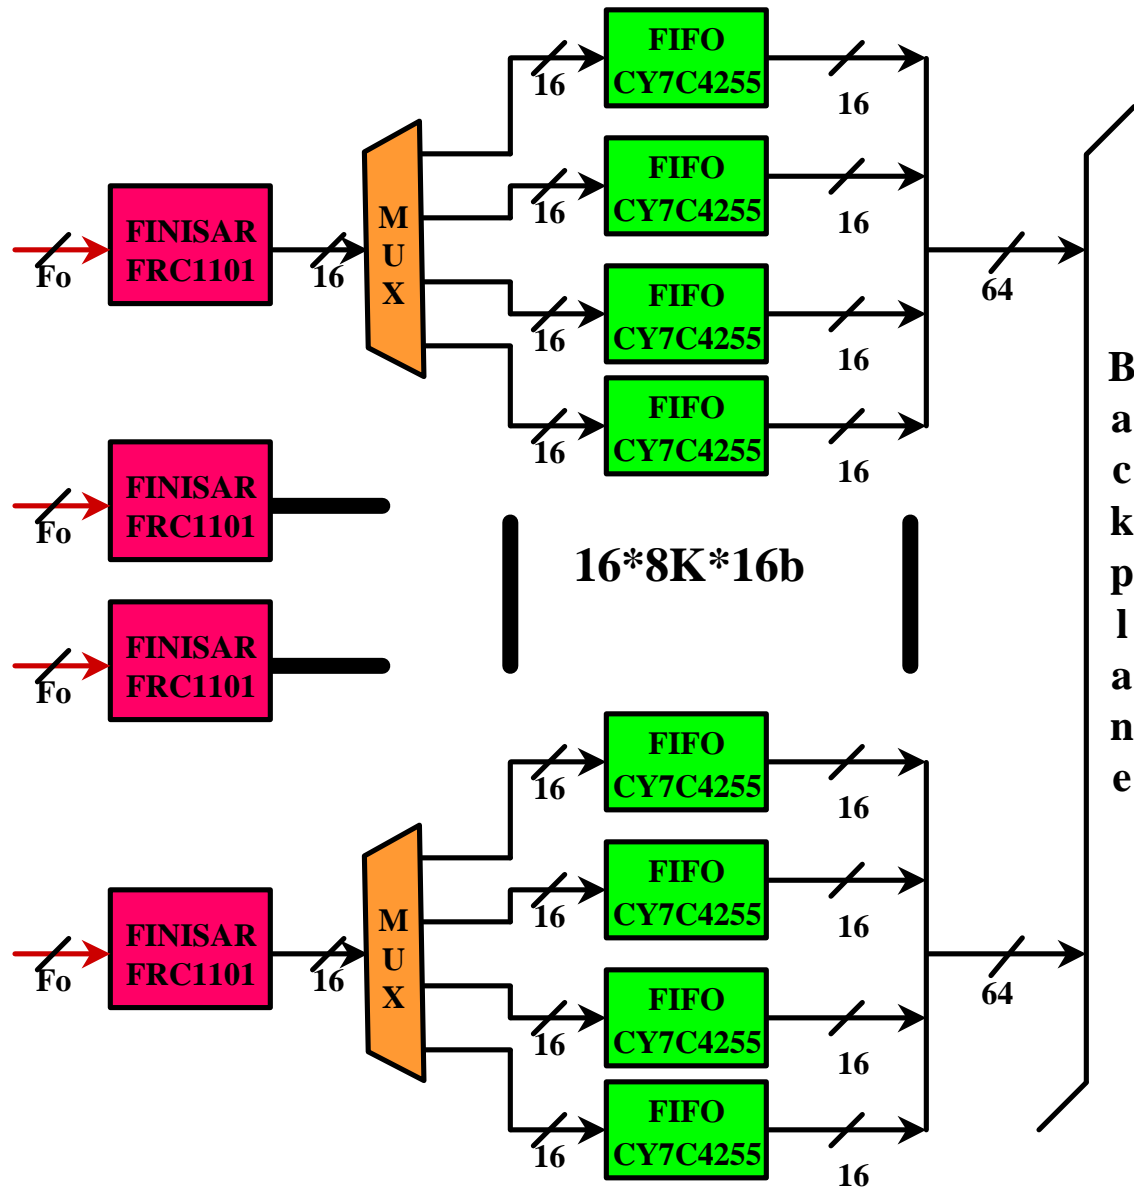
FIFO CY7C4255
16
16
FIFO CY7C4255
16
16
Fo
FINISAR FRC1101
16
M U X
FIFO CY7C4255
16
16
64
FIFO CY7C4255
16
16
Fo
FINISAR FRC1101
16*8K*16b
B a c k p l a n e
Fo
FINISAR FRC1101
FIFO CY7C4255
16
16
FIFO CY7C4255
16
16
Fo
FINISAR FRC1101
16
M U X
FIFO CY7C4255
16
16
64
FIFO CY7C4255
16
16